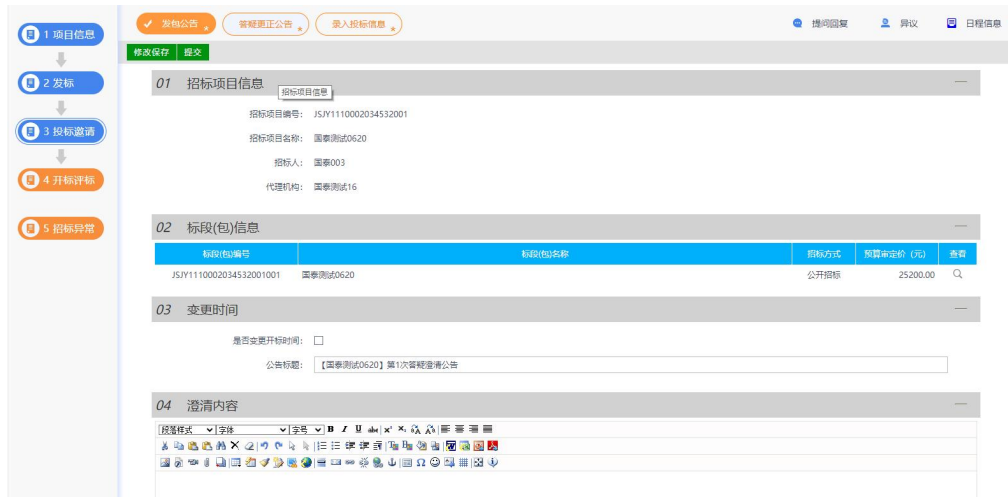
1 项目信息

2 发标

3 投标邀请

4 开标评标

5 招标异常

发包公告 | 答疑更正公告 | 录入投标信息

提问回复 | 异议 | 日程信息

修改保存 | 提交

01 招标项目信息

招标项目信息

招标项目编号: JSJY1110002034532001

招标项目名称: 国泰测试0620

招标人: 国泰003

代理机构: 国泰测试16

02 标段(包)信息

| 标段(包)编号 | 标段(包)名称 | 招标方式 | 预算审定价（元） | 查看 |
|---|---|---|---|---|
| JSJY1110002034532001001 | 国泰测试0620 | 公开招标 | 25200.00 | |

03 变更时间

是否变更开标时间: 

公告标题: 【国泰测试0620】第1次答疑澄清公告

04 澄清内容

段落样式 | 字体 | 字号 | B | I | U